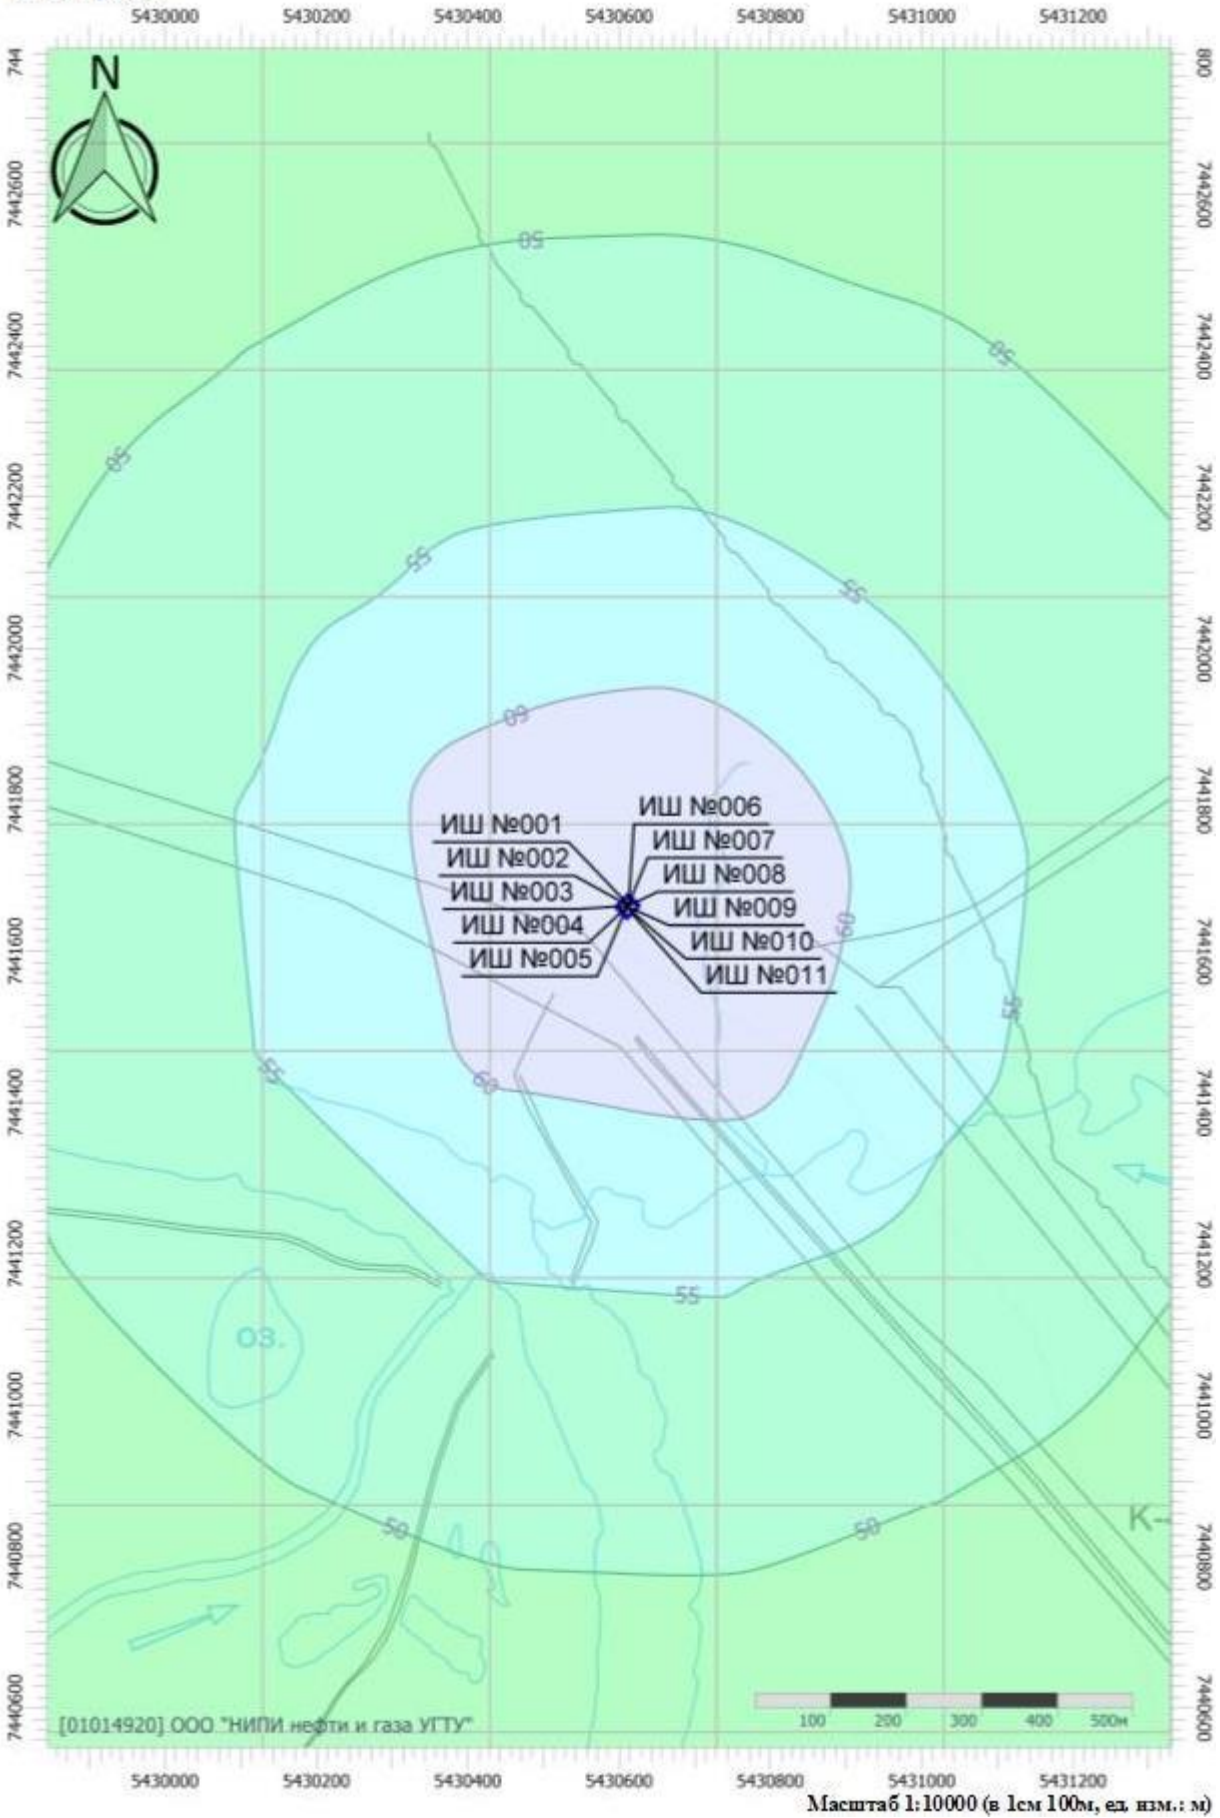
5430000 5430200 5430400 5430600 5430800 5431000 5431200

744 7442600 7442400 7442200 7442000 7441800 7441600 7441400 7441200 7441000 7440800 7440600

800 7442600 7442400 7442200 7442000 7441800 7441600 7441400 7441200 7441000 7440800 7440600

N

50
50
50
55
55
55
55
55
60
60
60

ИШ №001
ИШ №002
ИШ №003
ИШ №004
ИШ №005
ИШ №006
ИШ №007
ИШ №008
ИШ №009
ИШ №010
ИШ №011

55
50
50

оз.

К-

[01014920] ООО "НИПИ нефти и газа УГТУ"

100 200 300 400 500м

5430000 5430200 5430400 5430600 5430800 5431000 5431200

Масштаб 1:10000 (в 1см 100м, ед. изм.: м)